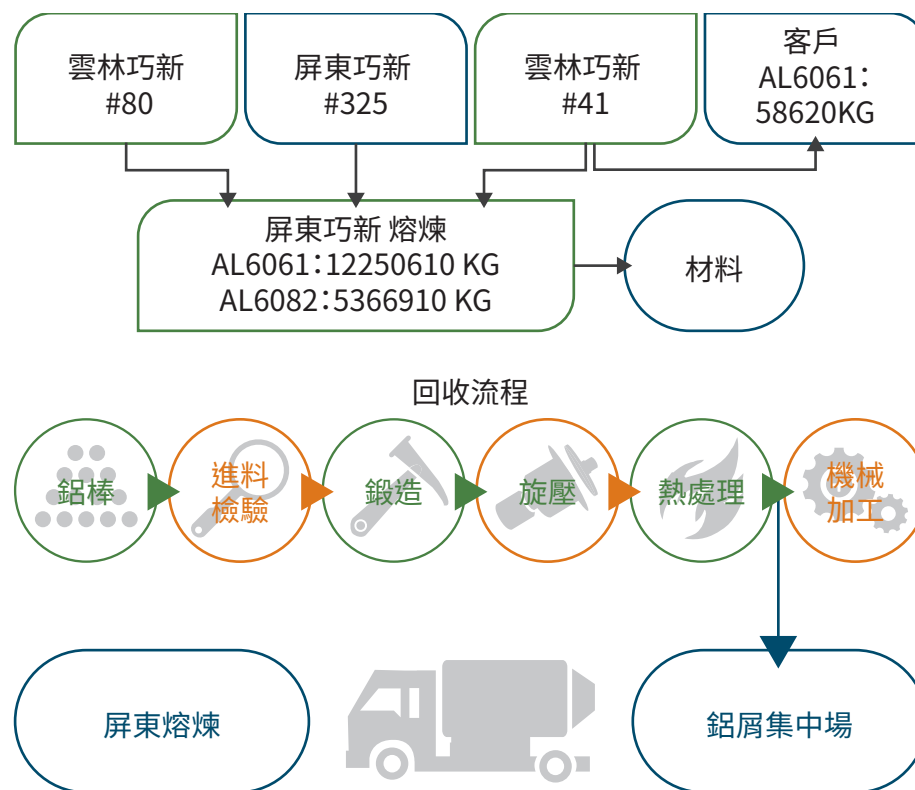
雲林巧新
#80

屏東巧新
#325

雲林巧新
#41

客戶
AL6061：
58620KG

屏東巧新 熔煉
AL6061：12250610 KG
AL6082：5366910 KG

材料

回收流程

鋁棒

進料
檢驗

鍛造

旋壓

熱處理

機械
加工

屏東熔煉

鋁屑集中場